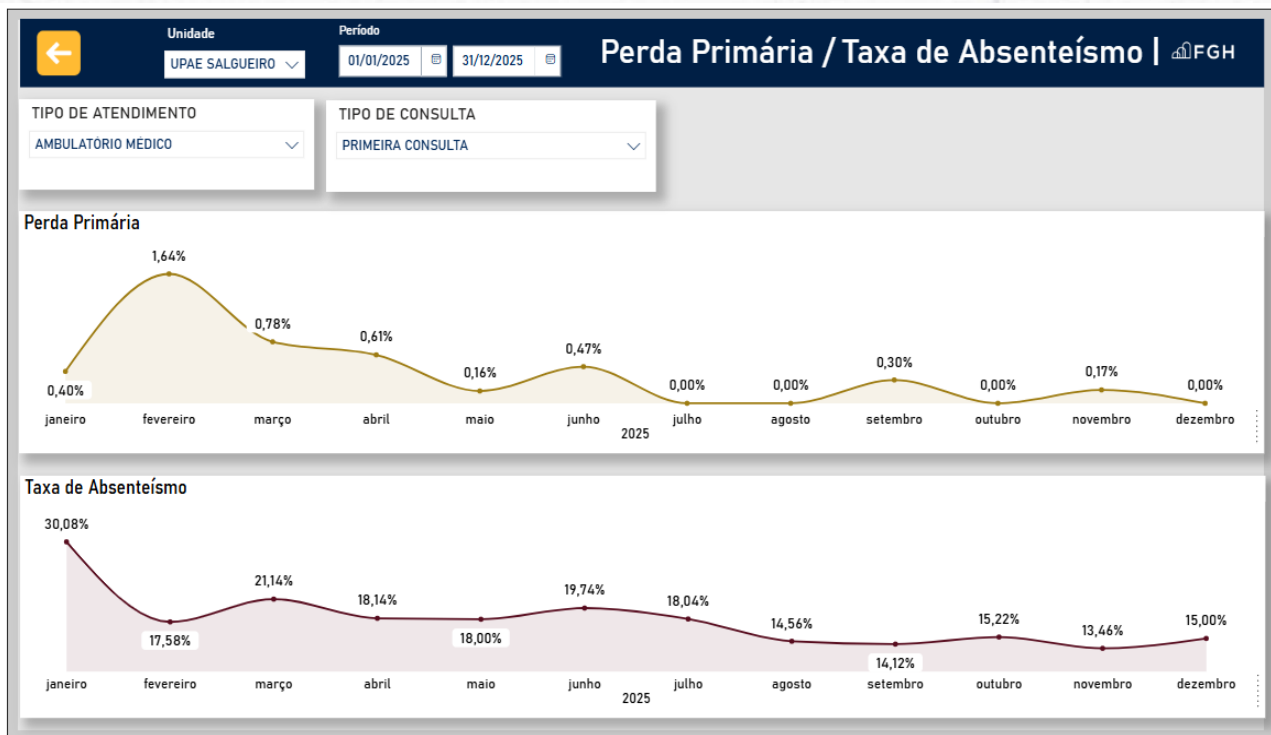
Unidade
UPAE SALGUEIRO

Período
01/01/2025
31/12/2025

Perda Primária / Taxa de Absenteísmo | FGH

TIPO DE ATENDIMENTO
AMBULATÓRIO MÉDICO

TIPO DE CONSULTA
PRIMEIRA CONSULTA

Perda Primária

| janeiro | fevereiro | março | abril | maio | junho | julho | agosto | setembro | outubro | novembro | dezembro |
|---|---|---|---|---|---|---|---|---|---|---|---|
| 0,40% | 1,64% | 0,78% | 0,61% | 0,16% | 0,47% | 0,00% | 0,00% | 0,30% | 0,00% | 0,17% | 0,00% |

2025

Taxa de Absenteísmo

| janeiro | fevereiro | março | abril | maio | junho | julho | agosto | setembro | outubro | novembro | dezembro |
|---|---|---|---|---|---|---|---|---|---|---|---|
| 30,08% | 17,58% | 21,14% | 18,14% | 18,00% | 19,74% | 18,04% | 14,56% | 14,12% | 15,22% | 13,46% | 15,00% |

2025